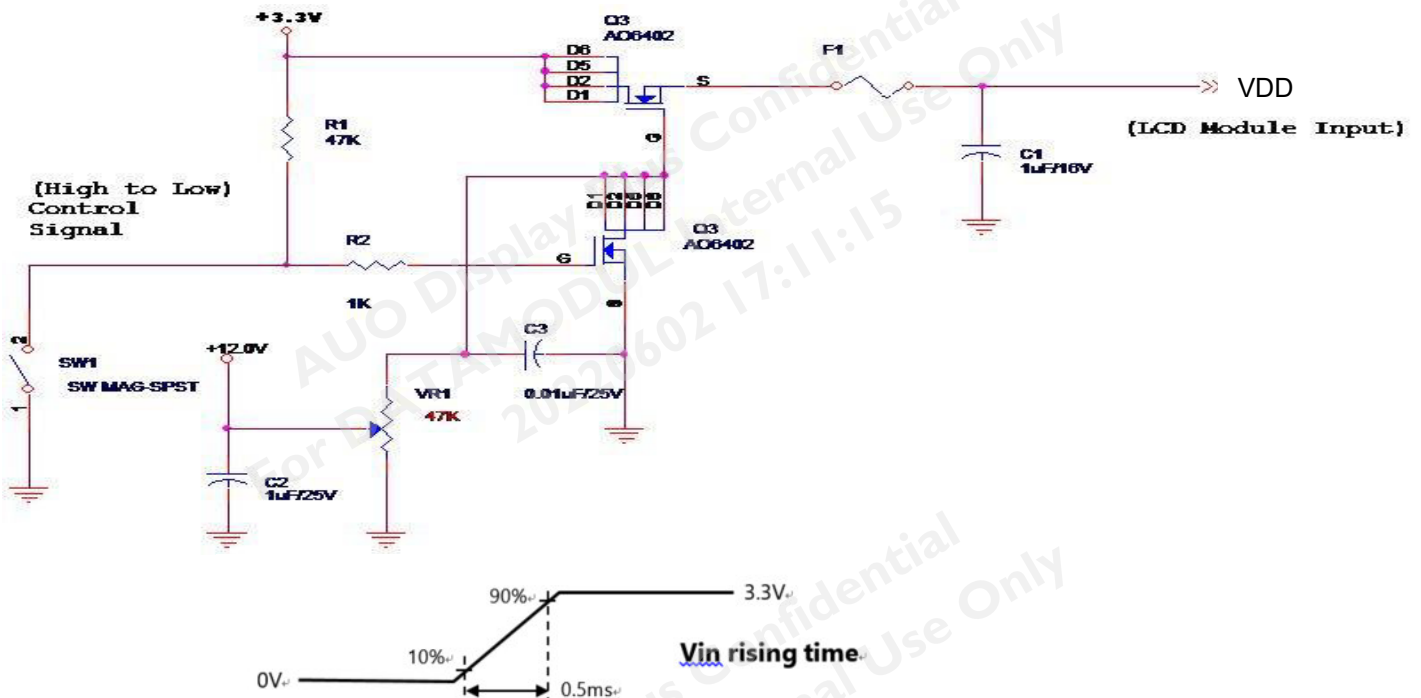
+3.3V
Q3
AO6402
D6
D5
D2
D1
S
F1
VDD
(LCD Module Input)
R1
47K
G
C1
1uF/16V
(High to Low)
Control
Signal
1
D
D
D
Q3
AO6402
R2
G
1K
S
C3
+12.0V
SW1
SW MAG-SPST
VR1
47K
0.01uF/25V
C2
1uF/25V

AUO Display Plus Confidential
For DATAMODUL Internal Use Only
20220602 17:11:15

90%
3.3V
10%
0V
Vin rising time
0.5ms